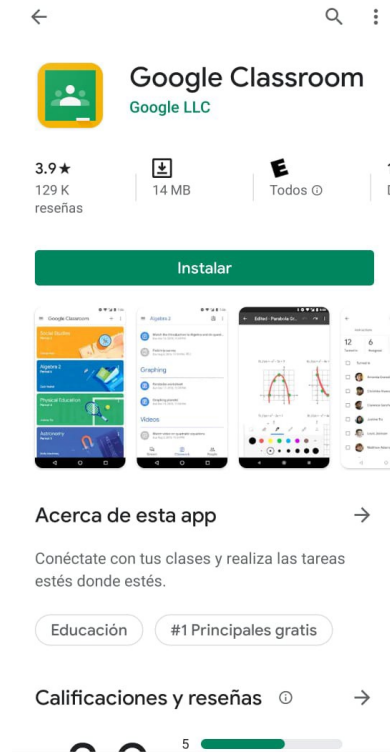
Google Classroom
Google LLC

3.9★
129 K reseñas

14 MB

E
Todos ⓘ

Instalar

Google Classroom
Algebra 2
Graphing
Videos

Acerca de esta app →

Conéctate con tus clases y realiza las tareas estés donde estés.

Educación
#1 Principales gratis

Calificaciones y reseñas ⓘ →

5